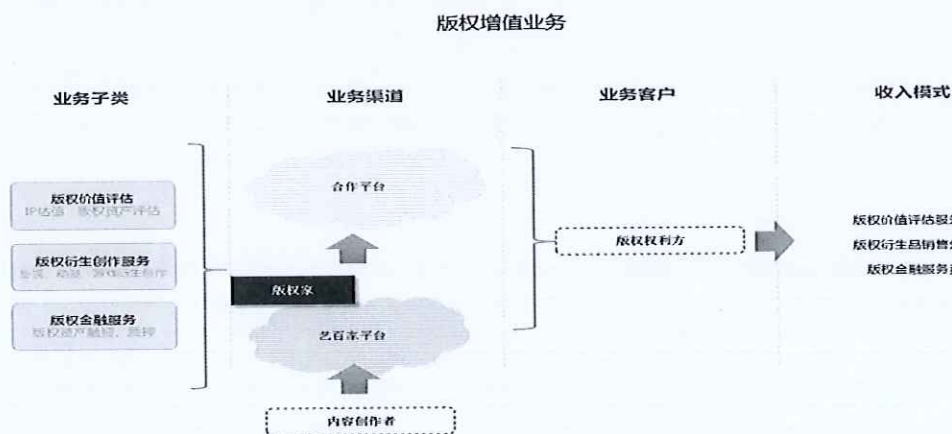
版权增值业务

业务子类

业务渠道

业务客户

收入模式

版权价值评估
IP估值、版权资产评估

版权衍生创作服务
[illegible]、动漫、3D衍生创作

版权金融服务
版权资产融资、质押

合作平台

版权家

艺百家平台

内容创作者

版权权利方

版权价值评估服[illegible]

版权衍生品销售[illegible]

版权金融服务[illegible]